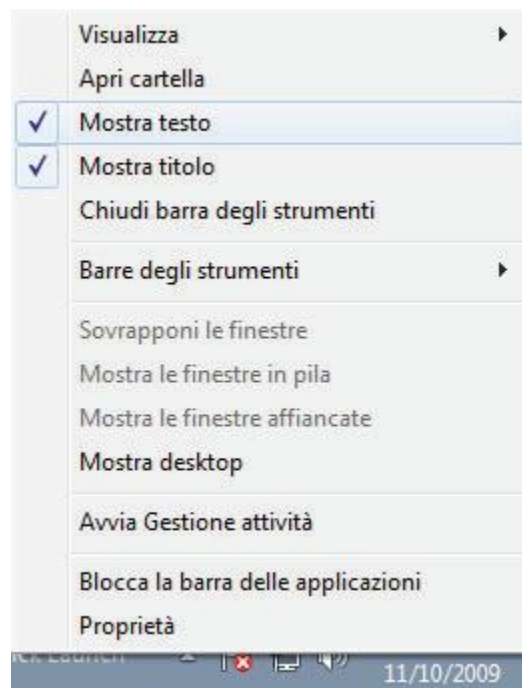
Visualizza
Apri cartella
✓ Mostra testo
✓ Mostra titolo
Chiudi barra degli strumenti
Barre degli strumenti
Sovrapponi le finestre
Mostra le finestre in pila
Mostra le finestre affiancate
Mostra desktop
Avvia Gestione attività
Blocca la barra delle applicazioni
Proprietà
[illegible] Launch
11/10/2009